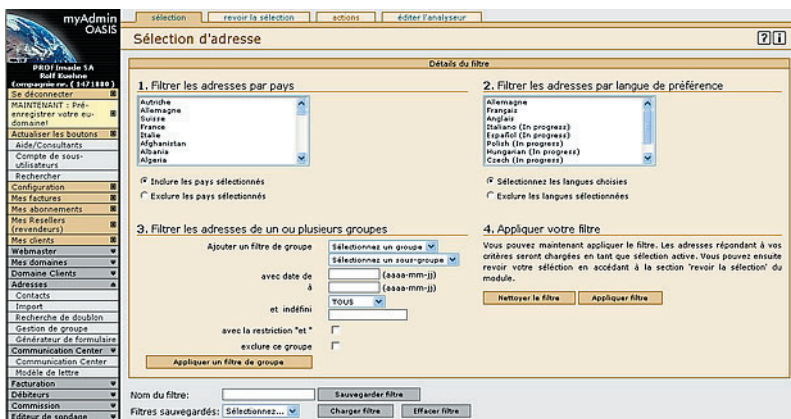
myAdmin OASIS

PROF.Inside SA
Rolf Kuehne
Compagnie nr. ( 1471880 )

Se déconnecter
MAINTENANT : Pré-enregistrer votre eu-domaine!
Actualiser les boutons
Aide/Consultants
Compte de sous-utilisateurs
Rechercher
Configuration
Mes factures
Mes abonnements
Mes Resellers (revendeurs)
Mes clients
Webmaster
Mes domaines
Domaine Clients
Adresses
Contacts
Import
Recherche de doublon
Gestion de groupe
Générateur de formulaire
Communication Center
Communication Center
Modèle de lettre
Facturation
Débiteurs
Commission
Editeur de sondage

sélection | revoir la sélection | actions | éditer l'analyseur

Sélection d'adresse

Détails du filtre

1. Filtrer les adresses par pays

Autriche
Allemagne
Suisse
France
Italie
Afghanistan
Albania
Algeria

Inclure les pays sélectionnés
Exclure les pays sélectionnés

2. Filtrer les adresses par langue de préférence

Allemagne
Français
Anglais
Italiano (In progress)
Español (In progress)
Polish (In progress)
Hungarian (In progress)
Czech (In progress)

Sélectionnez les langues choisies
Exclure les langues sélectionnées

3. Filtrer les adresses de un ou plusieurs groupes

Ajouter un filtre de groupe Sélectionnez un groupe
Sélectionnez un sous-groupe
avec date de (aaaa-mm-jj)
à (aaaa-mm-jj)
TOUS
et indéfini
avec la restriction "et"
exclure ce groupe
Appliquer un filtre de groupe

4. Appliquer votre filtre

Vous pouvez maintenant appliquer le filtre. Les adresses répondant à vos critères seront chargées en tant que sélection active. Vous pouvez ensuite revoir votre sélection en accédant à la section 'revoir la sélection' du module.

Nettoyer le filtre | Appliquer filtre

Nom du filtre: Sauvegarder filtre
Filtres sauvegardés: Sélectionnez... Charger filtre Effacer filtre